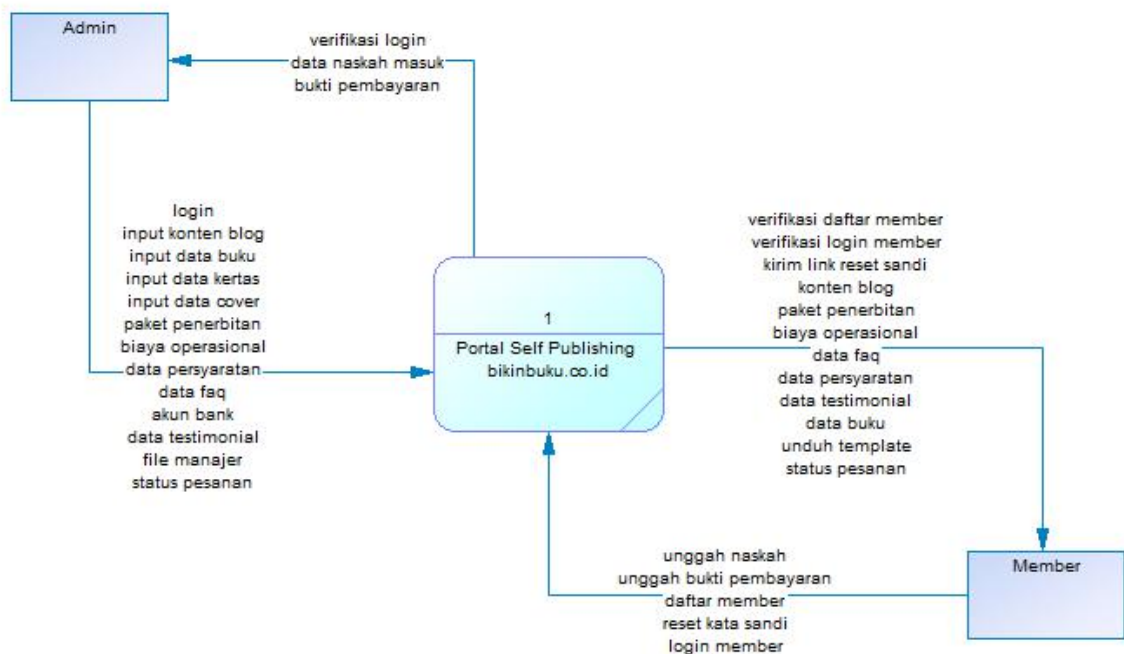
Admin

verifikasi login
data naskah masuk
bukti pembayaran

login
input konten blog
input data buku
input data kertas
input data cover
paket penerbitan
biaya operasional
data persyaratan
data faq
akun bank
data testimonial
file manajer
status pesanan

1
Portal Self Publishing
bikinbuku.co.id

verifikasi daftar member
verifikasi login member
kirim link reset sandi
konten blog
paket penerbitan
biaya operasional
data faq
data persyaratan
data testimonial
data buku
unduh template
status pesanan

unggah naskah
unggah bukti pembayaran
daftar member
reset kata sandi
login member

Member